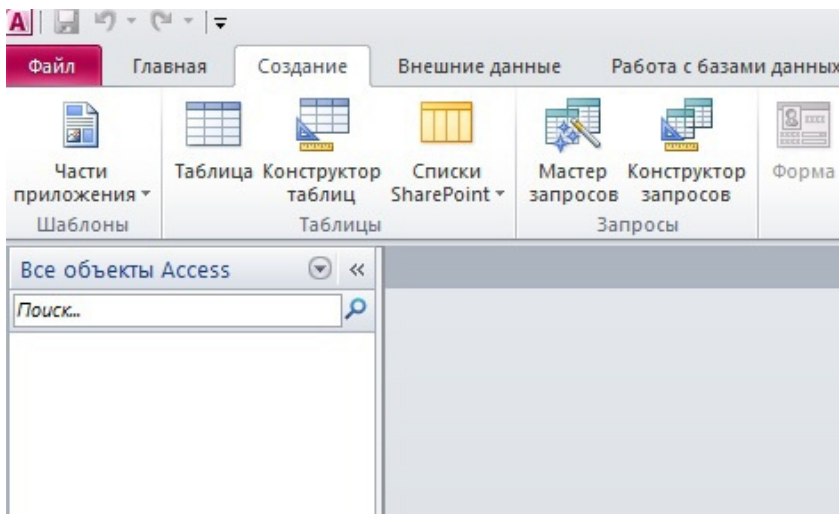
A

Файл Главная Создание Внешние данные Работа с базами данных

Части приложения ▾
Шаблоны

Таблица Конструктор таблиц Списки SharePoint ▾
Таблицы

Мастер запросов Конструктор запросов
Запросы

Форма

Все объекты Access «

Поиск...